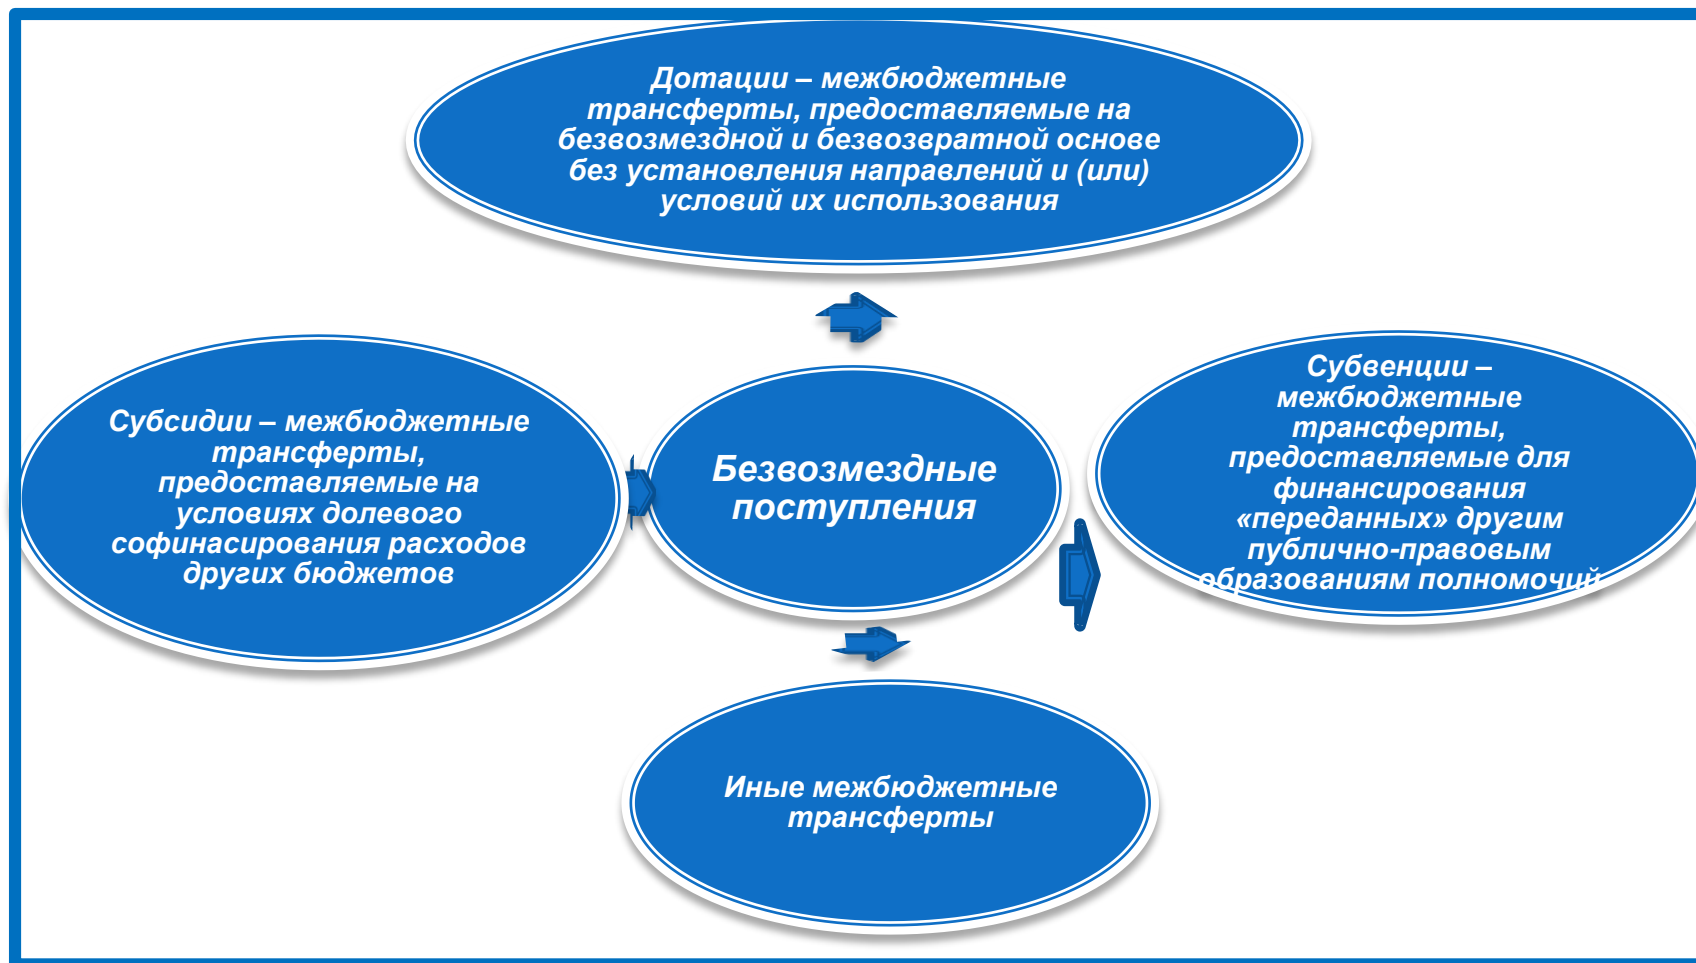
Дотации – межбюджетные трансферты, предоставляемые на безвозмездной и безвозвратной основе без установления направлений и (или) условий их использования

Субсидии – межбюджетные трансферты, предоставляемые на условиях долевого софинасирования расходов других бюджетов

Безвозмездные поступления

Субвенции – межбюджетные трансферты, предоставляемые для финансирования «переданных» другим публично-правовым образованиям полномочий

Иные межбюджетные трансферты